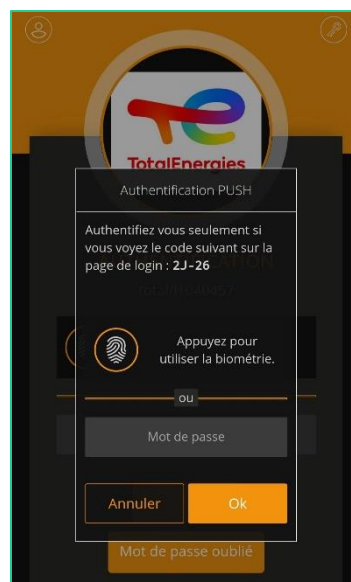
TotalEnergies

Authentification PUSH

Authentifiez vous seulement si vous voyez le code suivant sur la page de login : **2J-26**

Appuyez pour utiliser la biométrie.

ou

Mot de passe

Annuler

Ok

Mot de passe oublié